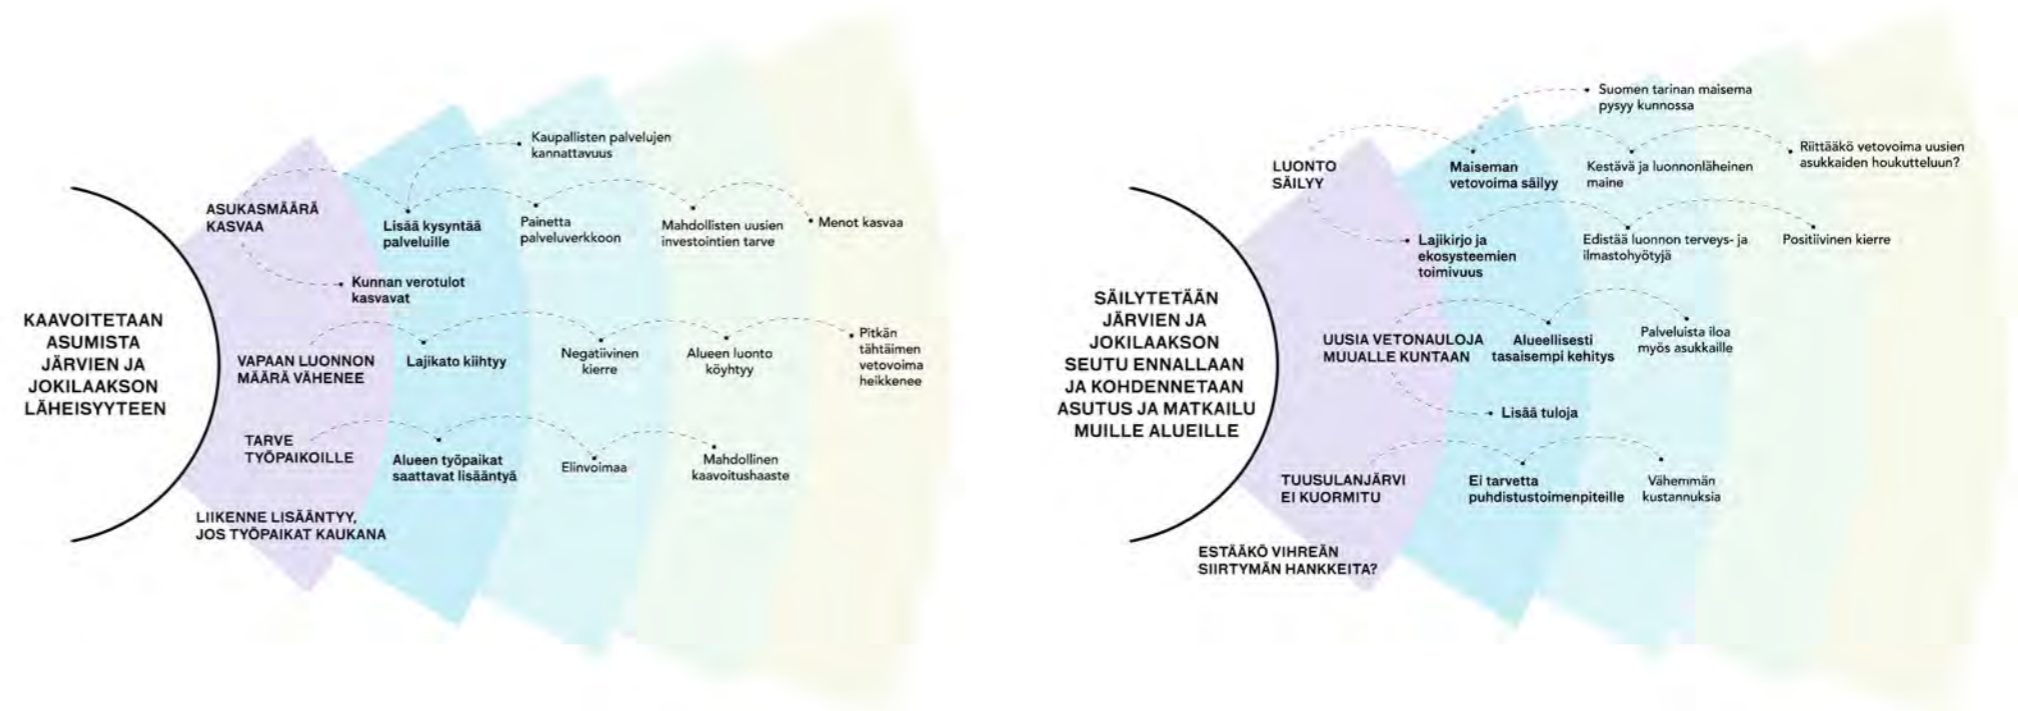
KAAVOITETAAN ASUMISTA JÄRVIEN JA JOKILAAKSON LÄHEISYYTEEN

ASUKASMÄÄRÄ KASVAA

Lisää kysyntää palveluille

Kaupallisten palvelujen kannattavuus

Painetta palveluverkkoon

Mahdollisten uusien investointien tarve

Menot kasvaa

Kunnan verotulot kasvavat

VAPAAN LUONNON MÄÄRÄ VÄHENEE

Lajikato kiihtyy

Negatiivinen kierre

Alueen luonto köyhtyy

Pitkän tähtäimen vetovoima heikkenee

TARVE TYÖPAIKOILLE

Alueen työpaikat saattavat lisääntyä

Elinvoimaa

Mahdollinen kaavoitushaaste

LIIKENNE LISÄÄNTYY, JOS TYÖPAIKAT KAUKANA

SÄILYTETÄÄN JÄRVIEN JA JOKILAAKSON SEUTU ENNALLAAN JA KOHDENNETAAN ASUTUS JA MATKAILU MUILLE ALUEILLE

LUONTO SÄILYY

Suomen tarinan maisema pysyy kunnossa

Maiseman vetovoima säilyy

Kestävä ja luonnonläheinen maine

Riittääkö vetovoima uusien asukkaiden houkutteluun?

Lajikirjo ja ekosysteemien toimivuus

Edistää luonnon terveys- ja ilmastohyötyjä

Positiivinen kierre

UUSIA VETONAULOJA MUUALLE KUNTAAN

Alueellisesti tasaisempi kehitys

Palveluista iloa myös asukkaille

Lisää tuloja

TUUSULANJÄRVI EI KUORMITU

Ei tarvetta puhdistustoimenpiteille

Vähemmän kustannuksia

ESTÄÄKÖ VIHREÄN SIIRTYMÄN HANKKEITA?